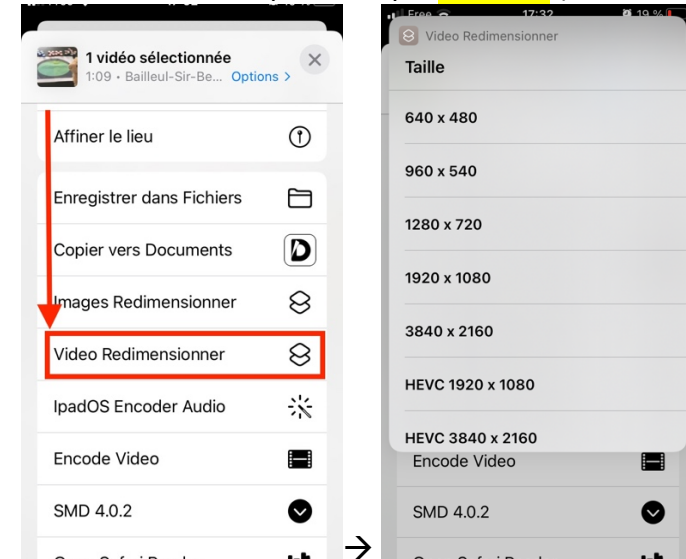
1 vidéo sélectionnée
1:09 • Bailleul-Sir-Be... Options >

Affiner le lieu

Enregistrer dans Fichiers

Copier vers Documents

Images Redimensionner

Video Redimensionner

IpadOS Encoder Audio

Encode Video

SMD 4.0.2

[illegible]

Free 17:32 19 %

Video Redimensionner

Taille

640 x 480

960 x 540

1280 x 720

1920 x 1080

3840 x 2160

HEVC 1920 x 1080

HEVC 3840 x 2160

Encode Video

SMD 4.0.2

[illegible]